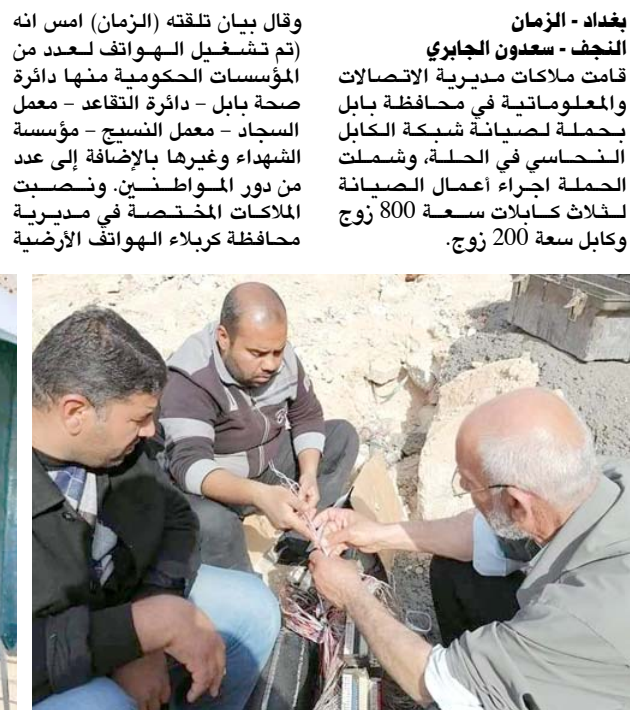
بغداد - الزمان
النجف - سعدون الجابري
قامت ملاكات مديرية الاتصالات والمعلوماتية في محافظة بابل بحملة لصيانة شبكة الكابل النحاسي في الحلة، وشملت الحملة اجراء أعمال الصيانة لثلاث كابلات سعة 800 زوج وكابل سعة 200 زوج.

وقال بيان تلقته (الزمان) امس انه (تم تشغيل الهواتف لعدد من المؤسسات الحكومية منها دائرة صحة بابل - دائرة التقاعد - معمل السجاد - معمل النسيج - مؤسسة الشهداء وغيرها بالإضافة إلى عدد من دور المواطنين. ونصبت الملاكات المختصة في مديرية محافظة كربلاء الهواتف الأرضية